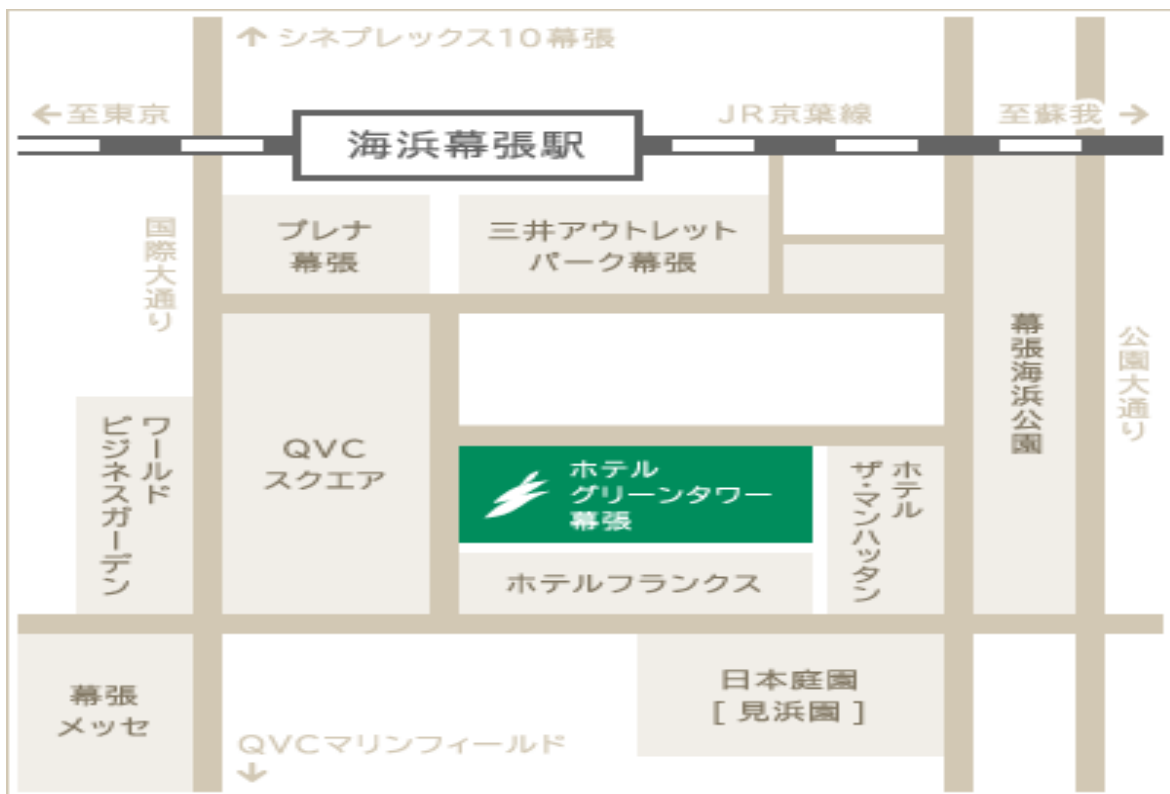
↑ シネプレックス10幕張

← 至東京

海浜幕張駅

JR京葉線

至蘇我 →

国際大通り

プレナ幕張

三井アウトレットパーク幕張

幕張海浜公園

公園大通り

ワールドビジネスガーデン

QVCスクエア

ホテルグリーンタワー幕張

ホテルザ・マンハッタン

ホテルフランクス

幕張メッセ

日本庭園［見浜園］

QVCマリンフィールド
↓